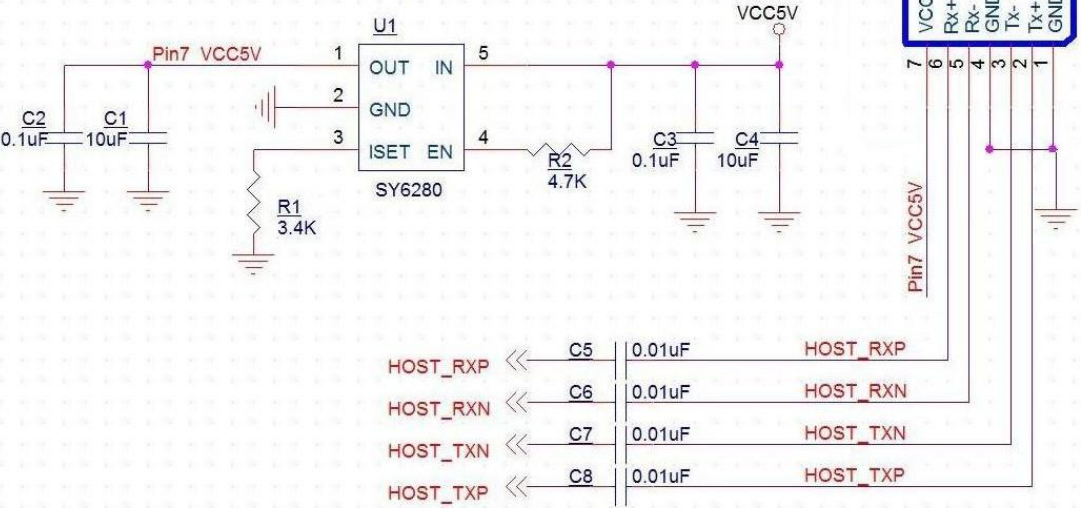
VCC5V

U1

Pin7 VCC5V

1 OUT IN 5

2 GND

3 ISET EN 4

SY6280

C2 0.1uF

C1 10uF

R1 3.4K

R2 4.7K

C3 0.1uF

C4 10uF

VCC Rx+ Rx- GND Tx- Tx+ GND

7 6 5 4 3 2 1

Pin7 VCC5V

HOST_RXP C5 0.01uF HOST_RXP

HOST_RXN C6 0.01uF HOST_RXN

HOST_TXN C7 0.01uF HOST_TXN

HOST_TXP C8 0.01uF HOST_TXP